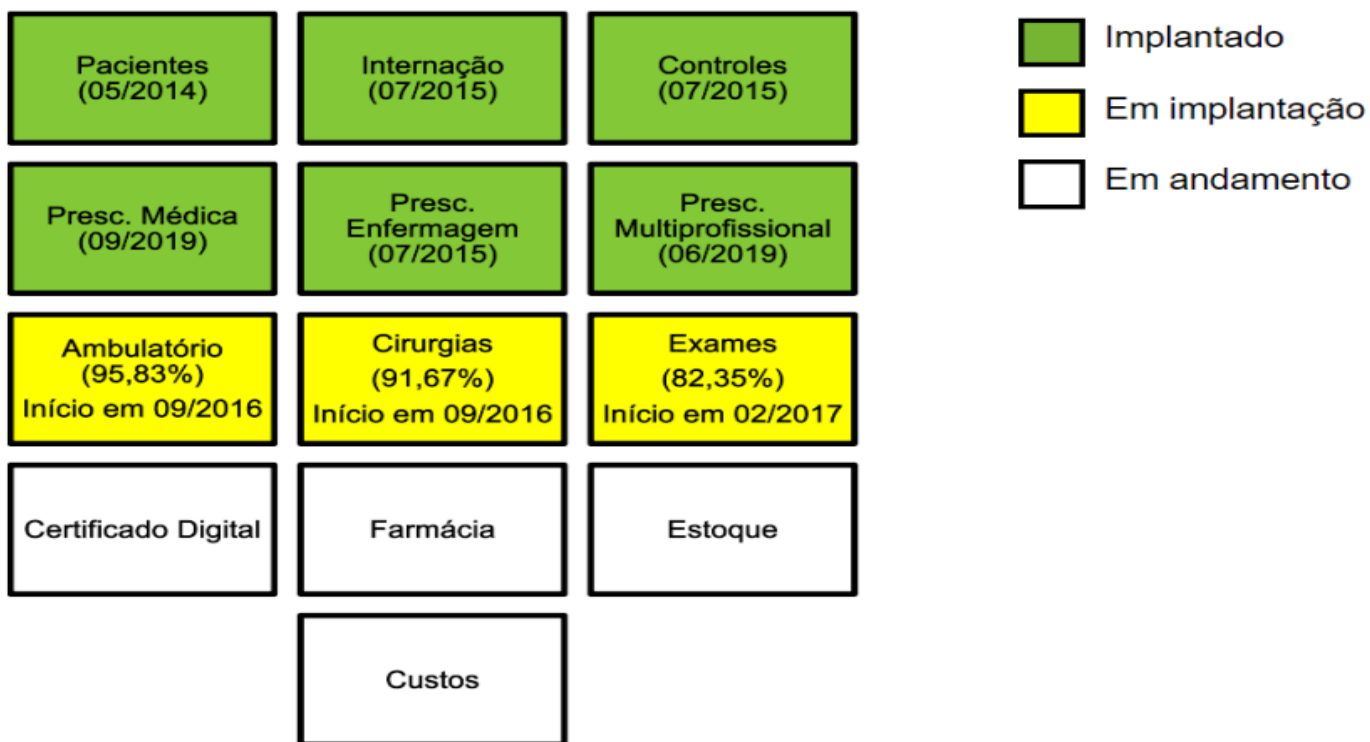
Pacientes
(05/2014)

Internação
(07/2015)

Controles
(07/2015)

Presc. Médica
(09/2019)

Presc.
Enfermagem
(07/2015)

Presc.
Multiprofissional
(06/2019)

Ambulatório
(95,83%)
Início em 09/2016

Cirurgias
(91,67%)
Início em 09/2016

Exames
(82,35%)
Início em 02/2017

Certificado Digital

Farmácia

Estoque

Custos

Implantado

Em implantação

Em andamento